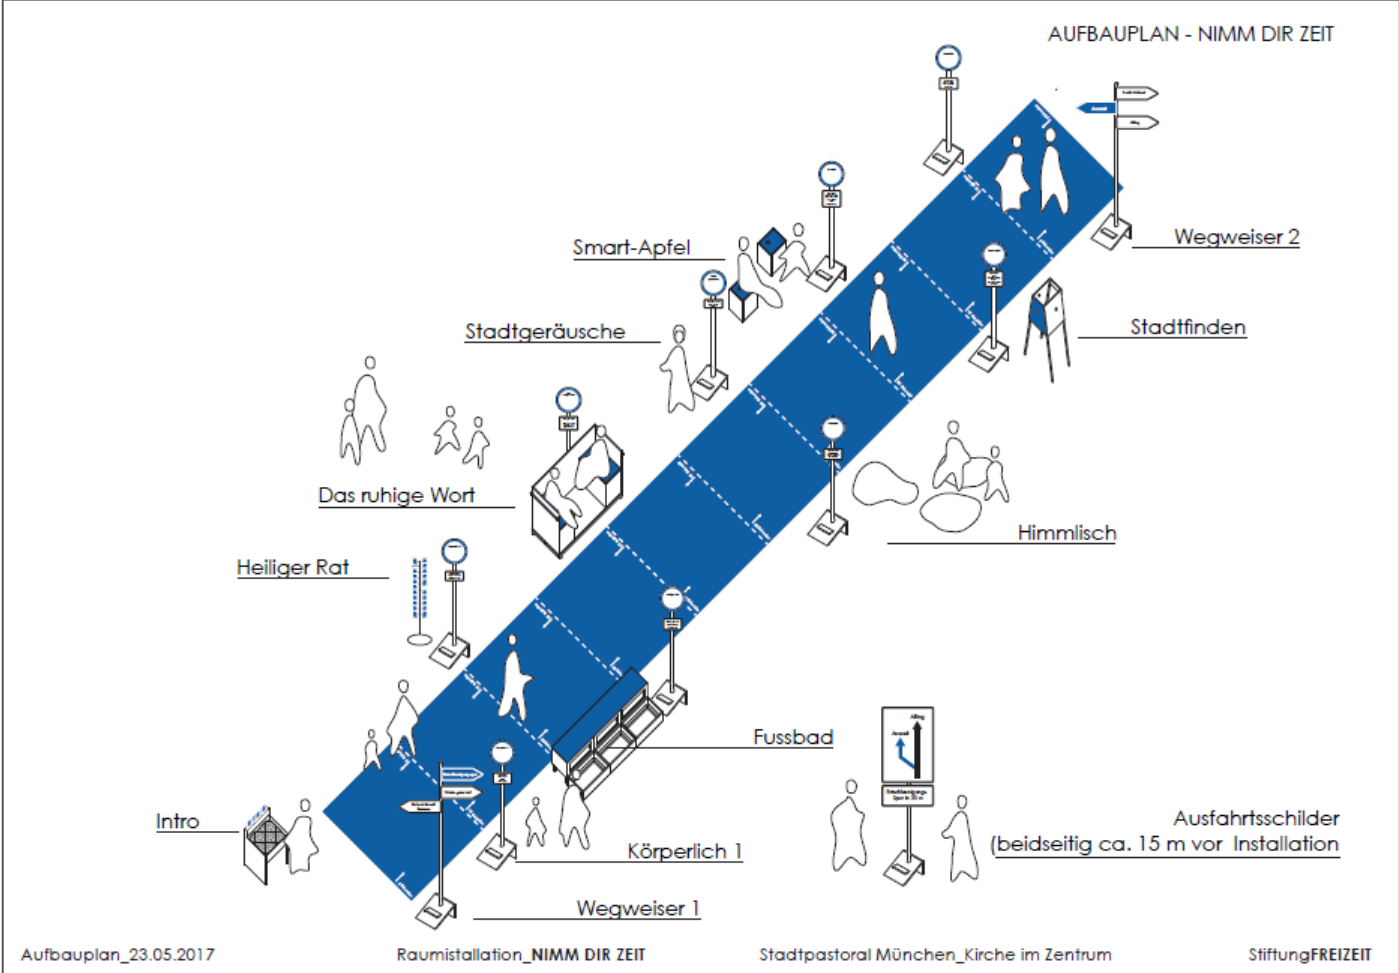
AUFBAUPLAN - NIMM DIR ZEIT

Wegweiser 2

Smart-Apfel

Stadtgeräusche

Stadtfinden

Das ruhige Wort

Himmlisch

Heiliger Rat

Fussbad

Intro

Ausfahrtsschilder
(beidseitig ca. 15 m vor Installation

Körperlich 1

Wegweiser 1

Aufbauplan_23.05.2017

Raumistallation_NIMM DIR ZEIT

Stadtpastoral München_Kirche im Zentrum

StiftungFREIZEIT